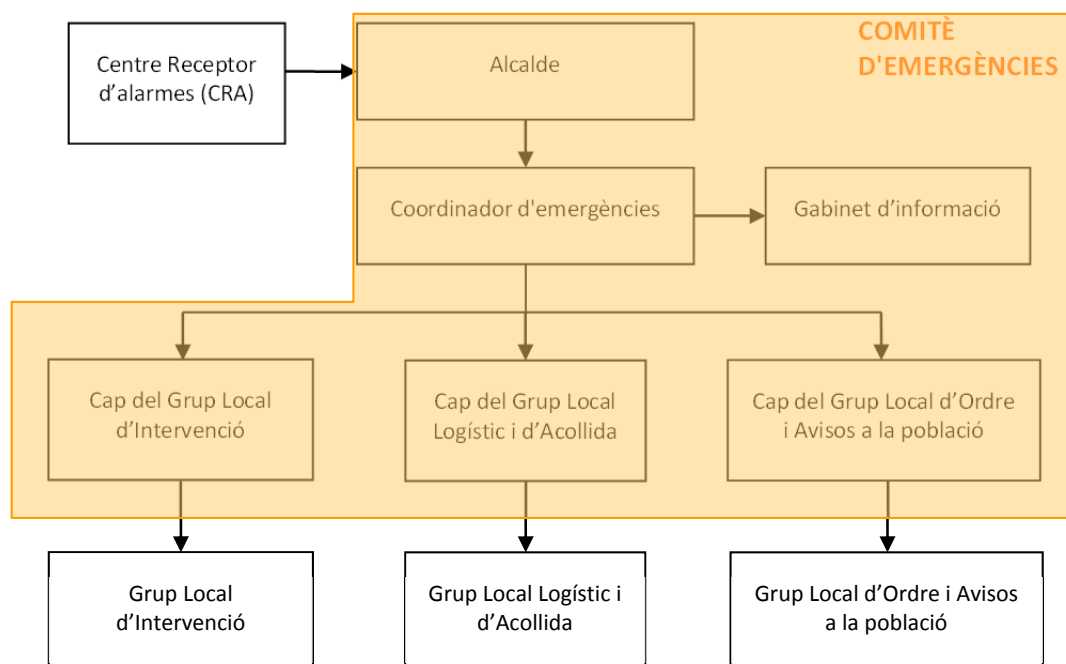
COMITÈ D'EMERGÈNCIES

Centre Receptor d’alarmes (CRA)

Alcalde

Coordinador d'emergències

Gabinet d’informació

Cap del Grup Local d’Intervenció

Cap del Grup Local Logístic i d’Acollida

Cap del Grup Local d’Ordre i Avisos a la població

Grup Local d’Intervenció

Grup Local Logístic i d’Acollida

Grup Local d’Ordre i Avisos a la població